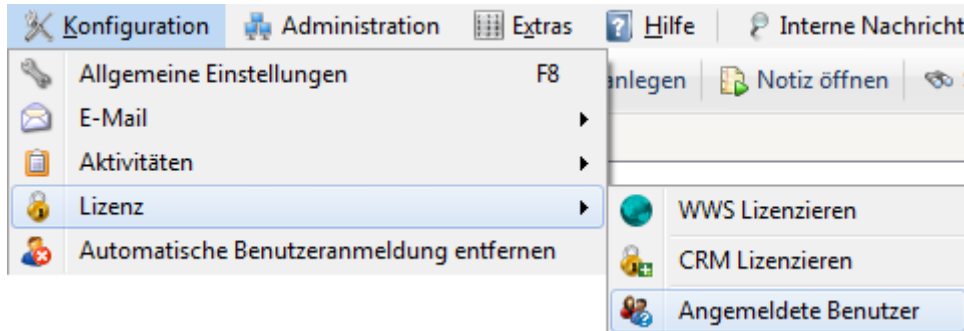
Konfiguration Administration Extras Hilfe Interne Nachricht

Allgemeine Einstellungen F8

E-Mail

Aktivitäten

Lizenz

Automatische Benutzeranmeldung entfernen

anlegen Notiz öffnen

WWS Lizenzieren

CRM Lizenzieren

Angemeldete Benutzer